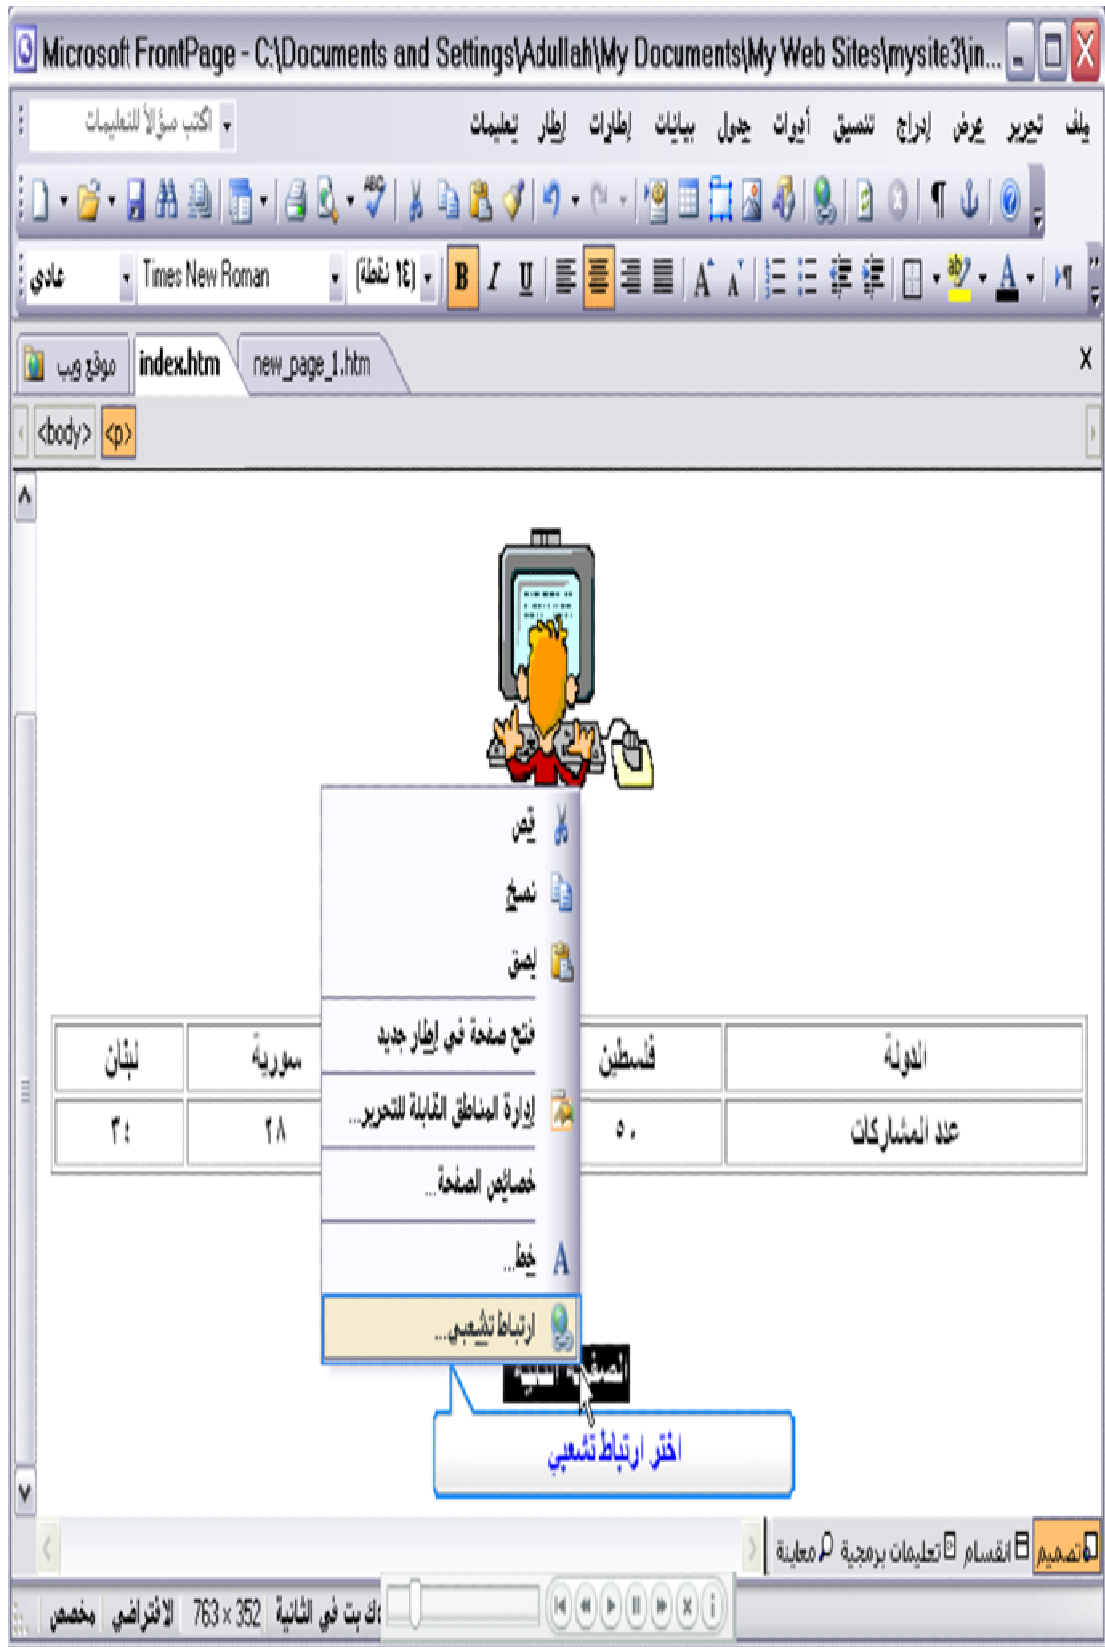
Microsoft FrontPage - C:\Documents and Settings\Adullah\My Documents\My Web Sites\mysite3\in...

ملف تحرير عرض إدراج تنسيق أدوات جدول بيانات إطارات إطار تعليمات

اكتب سؤالاً للتعليمات

عادي Times New Roman (١٤ نقطة) B I U

موقع ويب index.htm new_page_1.htm

<body> <p>

| الدولة | فلسطين | | سورية | لبنان |
|---|---|---|---|---|
| عدد المشاركات | ٥٠ | | ٢٨ | ٣٤ |

قص
نسخ
لصق
فتح صفحة في إطار جديد
إدارة المناطق القابلة للتحرير...
خصائص الصفحة...
خط...
ارتباط تشعبي...

الصفحة الثانية

اختر ارتباط تشعبي

تصميم انقسام تعليمات برمجية معاينة

مخصص الافتراضي 763 x 352 ك بت في الثانية